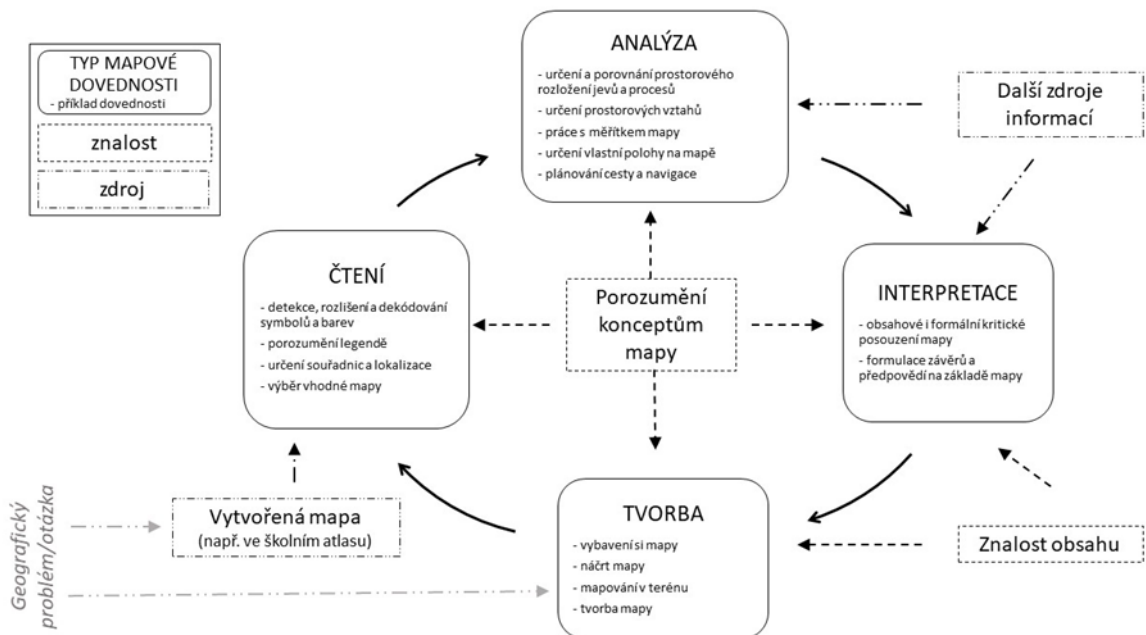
TYP MAPOVÉ DOVEDNOSTI
- příklad dovednosti

znalost

zdroj

ANALÝZA
- určení a porovnání prostorového rozložení jevů a procesů
- určení prostorových vztahů
- práce s měřítkem mapy
- určení vlastní polohy na mapě
- plánování cesty a navigace

Další zdroje informací

ČTENÍ
- detekce, rozlišení a dekódování symbolů a barev
- porozumění legendě
- určení souřadnic a lokalizace
- výběr vhodné mapy

Porozumění konceptům mapy

INTERPRETACE
- obsahové i formální kritické posouzení mapy
- formulace závěrů a předpovědí na základě mapy

Geografický problém/otázka

Vytvořená mapa
(např. ve školním atlasu)

TVORBA
- vybavení si mapy
- náčrt mapy
- mapování v terénu
- tvorba mapy

Znalost obsahu